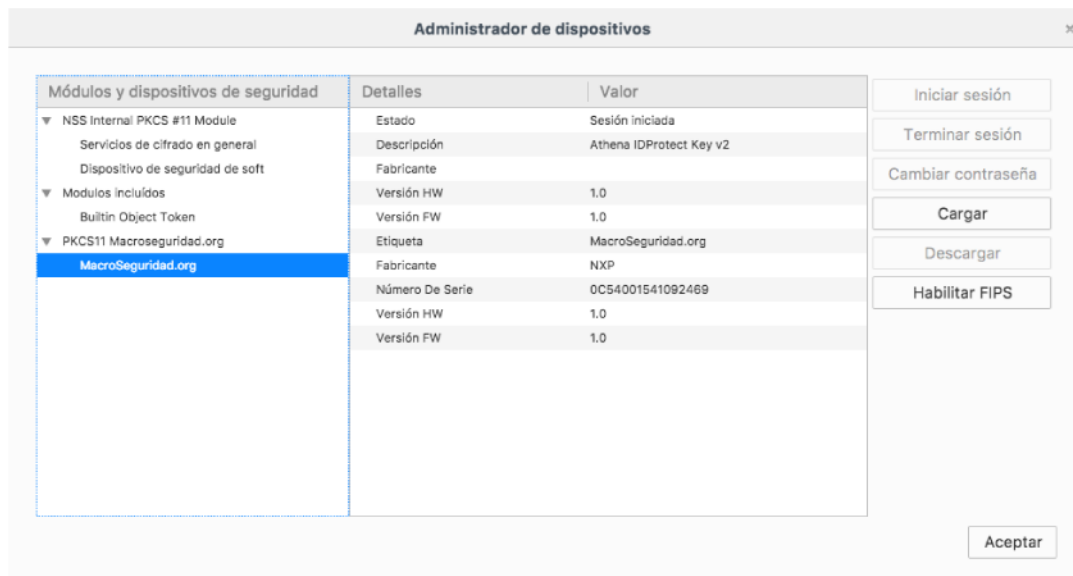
Administrador de dispositivos

×

Módulos y dispositivos de seguridad

NSS Internal PKCS #11 Module
Servicios de cifrado en general
Dispositivo de seguridad de soft
Modulos incluidos
Builtin Object Token
PKCS11 Macroseguridad.org
MacroSeguridad.org

| Detalles | Valor |
|---|---|
| Estado | Sesión iniciada |
| Descripción | Athena IDProtect Key v2 |
| Fabricante | |
| Versión HW | 1.0 |
| Versión FW | 1.0 |
| Etiqueta | MacroSeguridad.org |
| Fabricante | NXP |
| Número De Serie | 0C54001541092469 |
| Versión HW | 1.0 |
| Versión FW | 1.0 |

Iniciar sesión
Terminar sesión
Cambiar contraseña
Cargar
Descargar
Habilitar FIPS

Aceptar